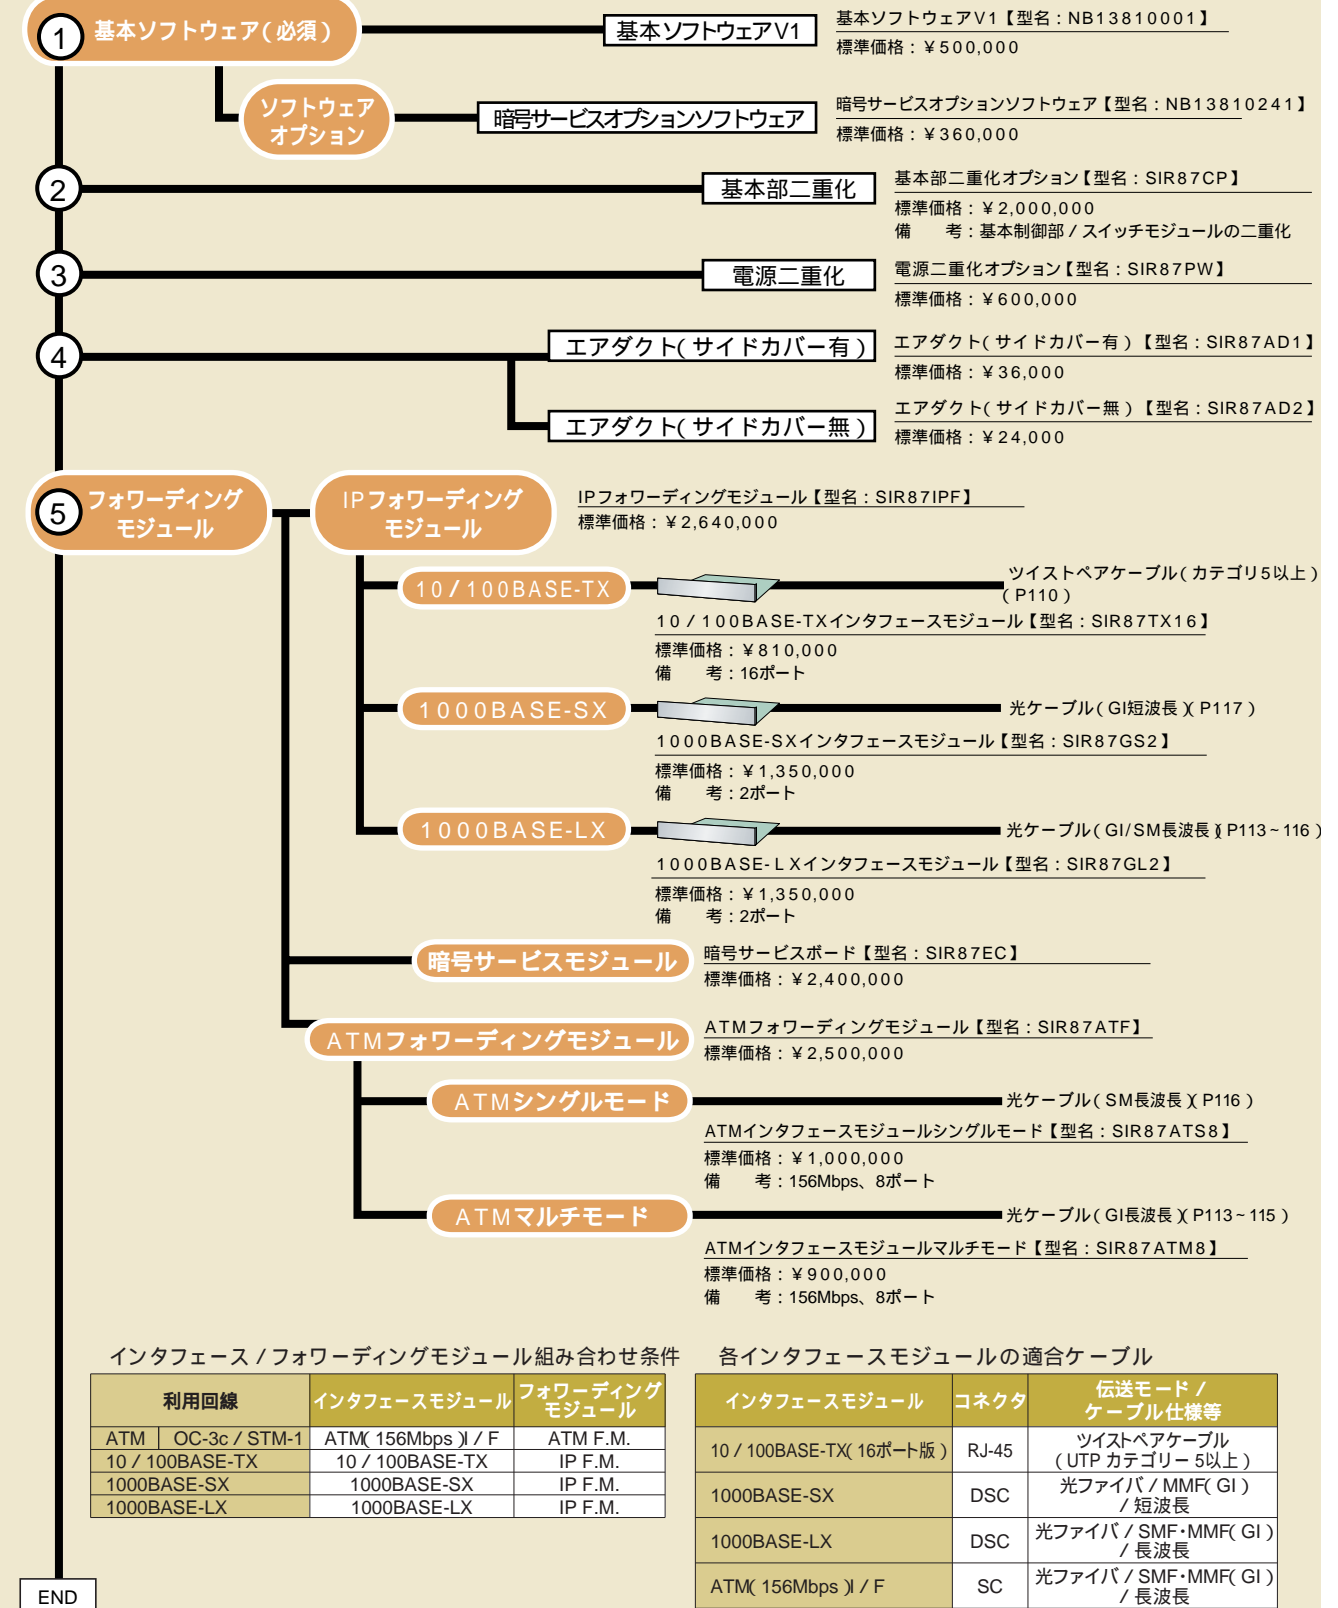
1 基本ソフトウェア(必須)

基本ソフトウェアV1

基本ソフトウェアV1【型名:NB13810001】
標準価格:¥500,000

ソフトウェアオプション

暗号サービスオプションソフトウェア

暗号サービスオプションソフトウェア【型名:NB13810241】
標準価格:¥360,000

2

基本部二重化

基本部二重化オプション【型名:SIR87CP】
標準価格:¥2,000,000
備　考:基本制御部/スイッチモジュールの二重化

3

電源二重化

電源二重化オプション【型名:SIR87PW】
標準価格:¥600,000

4

エアダクト(サイドカバー有)

エアダクト(サイドカバー有)【型名:SIR87AD1】
標準価格:¥36,000

エアダクト(サイドカバー無)

エアダクト(サイドカバー無)【型名:SIR87AD2】
標準価格:¥24,000

5 フォワーディングモジュール

IPフォワーディングモジュール

IPフォワーディングモジュール【型名:SIR87IPF】
標準価格:¥2,640,000

10/100BASE-TX

ツイストペアケーブル(カテゴリ5以上)(P110)

10/100BASE-TXインタフェースモジュール【型名:SIR87TX16】
標準価格:¥810,000
備　考:16ポート

1000BASE-SX

光ケーブル(GI短波長)(P117)

1000BASE-SXインタフェースモジュール【型名:SIR87GS2】
標準価格:¥1,350,000
備　考:2ポート

1000BASE-LX

光ケーブル(GI/SM長波長)(P113~116)

1000BASE-LXインタフェースモジュール【型名:SIR87GL2】
標準価格:¥1,350,000
備　考:2ポート

暗号サービスモジュール

暗号サービスボード【型名:SIR87EC】
標準価格:¥2,400,000

ATMフォワーディングモジュール

ATMフォワーディングモジュール【型名:SIR87ATF】
標準価格:¥2,500,000

ATMシングルモード

光ケーブル(SM長波長)(P116)

ATMインタフェースモジュールシングルモード【型名:SIR87ATS8】
標準価格:¥1,000,000
備　考:156Mbps、8ポート

ATMマルチモード

光ケーブル(GI長波長)(P113~115)

ATMインタフェースモジュールマルチモード【型名:SIR87ATM8】
標準価格:¥900,000
備　考:156Mbps、8ポート

インタフェース/フォワーディングモジュール組み合わせ条件

| 利用回線 | | インタフェースモジュール | フォワーディングモジュール |
|---|---|---|---|
| ATM | OC-3c/STM-1 | ATM(156Mbps)I/F | ATM F.M. |
| 10/100BASE-TX | | 10/100BASE-TX | IP F.M. |
| 1000BASE-SX | | 1000BASE-SX | IP F.M. |
| 1000BASE-LX | | 1000BASE-LX | IP F.M. |

各インタフェースモジュールの適合ケーブル

| インタフェースモジュール | コネクタ | 伝送モード/ケーブル仕様等 |
|---|---|---|
| 10/100BASE-TX(16ポート版) | RJ-45 | ツイストペアケーブル(UTP カテゴリー5以上) |
| 1000BASE-SX | DSC | 光ファイバ/MMF(GI)/短波長 |
| 1000BASE-LX | DSC | 光ファイバ/SMF・MMF(GI)/長波長 |
| ATM(156Mbps)I/F | SC | 光ファイバ/SMF・MMF(GI)/長波長 |

END